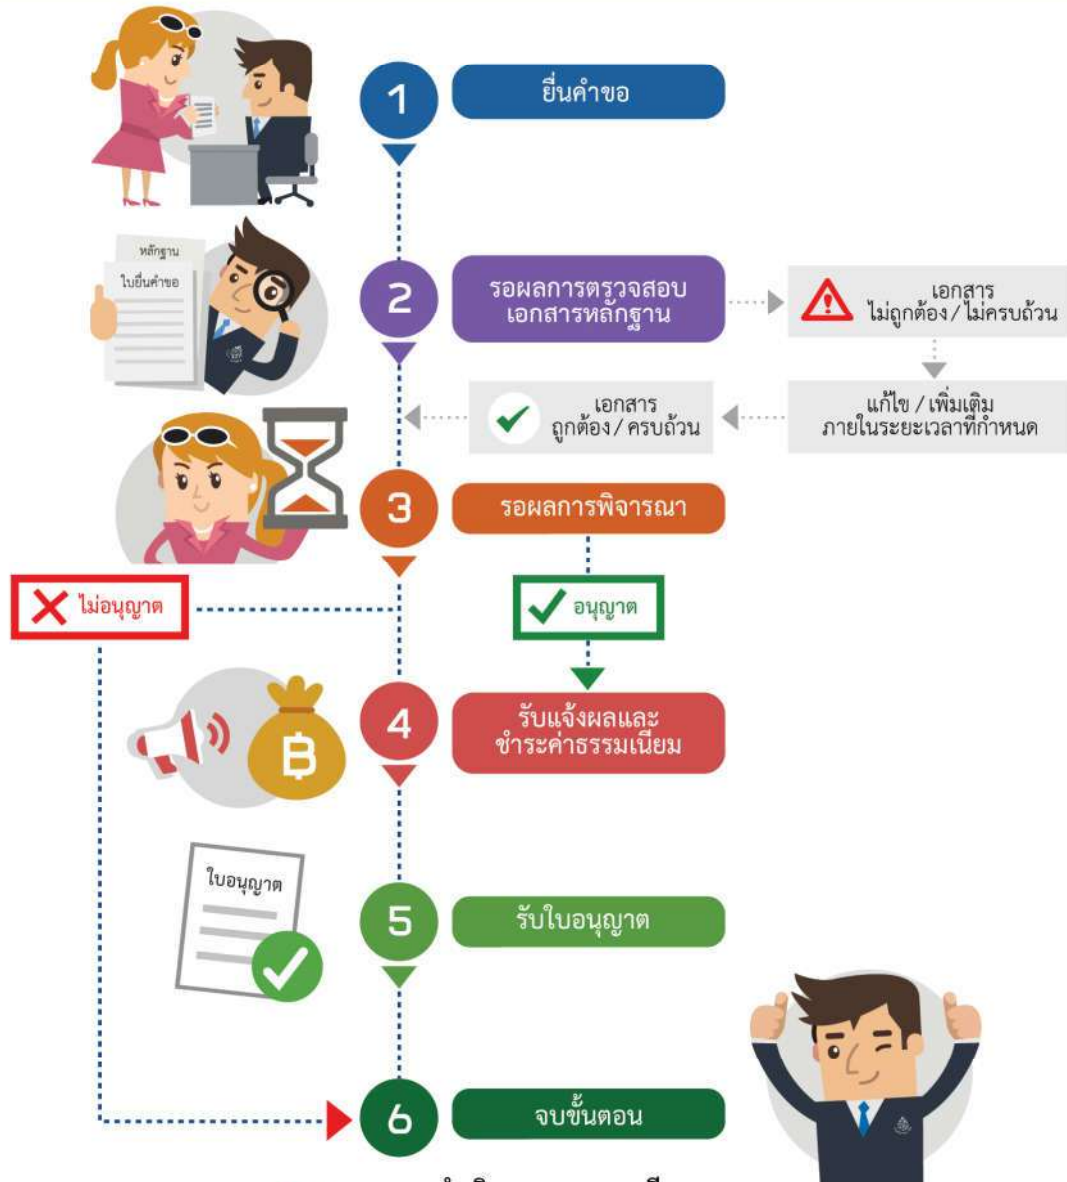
หลักฐาน
ใบยื่นคำขอ

1 ยื่นคำขอ

2 รอผลการตรวจสอบเอกสารหลักฐาน

เอกสาร ไม่ถูกต้อง / ไม่ครบถ้วน

แก้ไข / เพิ่มเติม ภายในระยะเวลาที่กำหนด

เอกสาร ถูกต้อง / ครบถ้วน

3 รอผลการพิจารณา

ไม่อนุญาต

อนุญาต

4 รับแจ้งผลและชำระค่าธรรมเนียม

ใบอนุญาต

5 รับใบอนุญาต

6 จบขั้นตอน

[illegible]